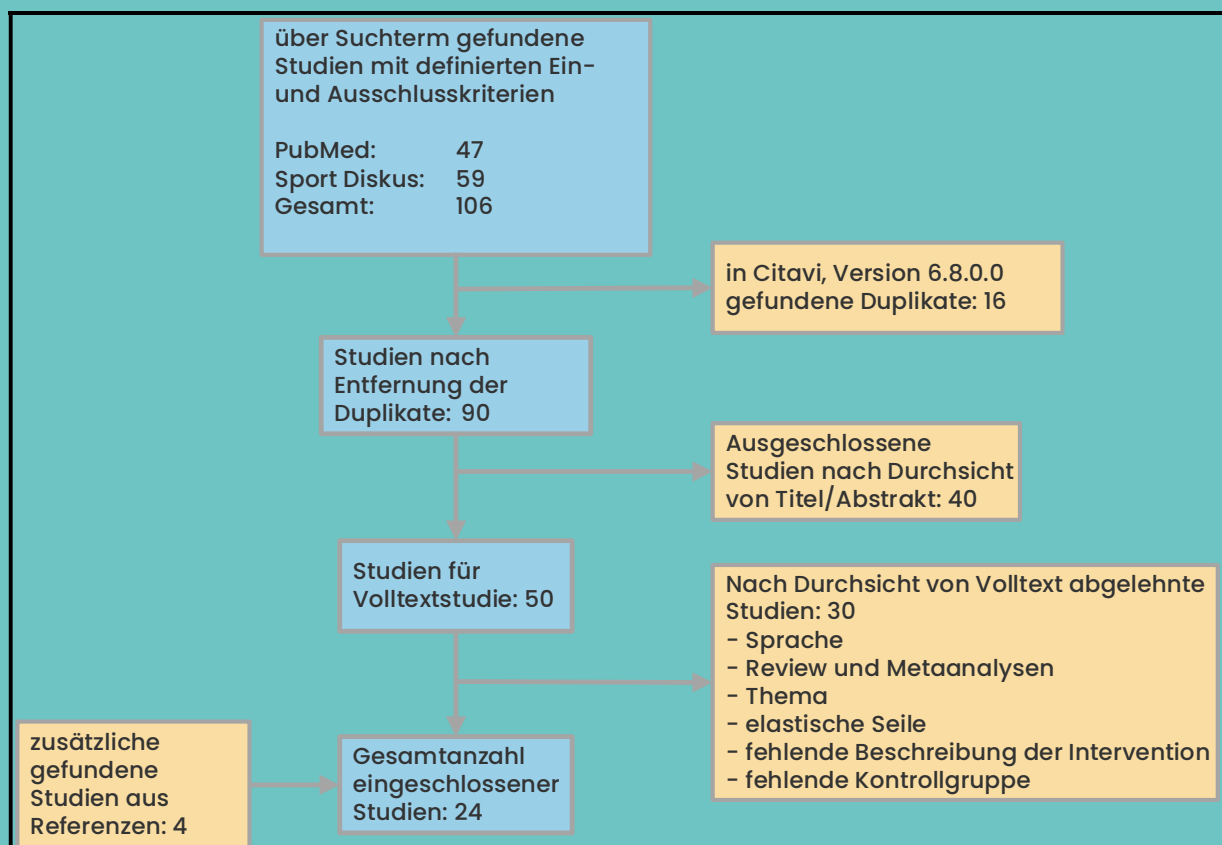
über Suchterm gefundene Studien mit definierten Ein- und Ausschlusskriterien

PubMed: 47
Sport Diskus: 59
Gesamt: 106

in Citavi, Version 6.8.0.0 gefundene Duplikate: 16

Studien nach Entfernung der Duplikate: 90

Ausgeschlossene Studien nach Durchsicht von Titel/Abstrakt: 40

Studien für Volltextstudie: 50

Nach Durchsicht von Volltext abgelehnte Studien: 30
- Sprache
- Review und Metaanalysen
- Thema
- elastische Seile
- fehlende Beschreibung der Intervention
- fehlende Kontrollgruppe

zusätzliche gefundene Studien aus Referenzen: 4

Gesamtanzahl eingeschlossener Studien: 24